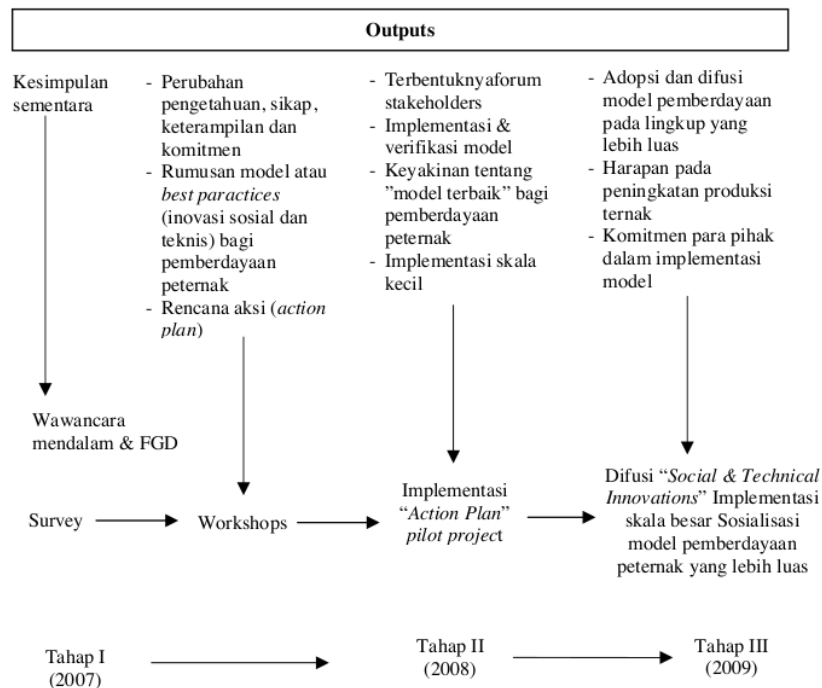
Outputs

Kesimpulan sementara

- Perubahan pengetahuan, sikap, keterampilan dan komitmen
- Rumusan model atau *best paractices* (inovasi sosial dan teknis) bagi pemberdayaan peternak
- Rencana aksi (*action plan*)

- Terbentuknyaforum stakeholders
- Implementasi & verifikasi model
- Keyakinan tentang "model terbaik" bagi pemberdayaan peternak
- Implementasi skala kecil

- Adopsi dan difusi model pemberdayaan pada lingkup yang lebih luas
- Harapan pada peningkatan produksi ternak
- Komitmen para pihak dalam implementasi model

Wawancara mendalam & FGD

Survey

Workshops

Implementasi "*Action Plan*" *pilot projec*t

Difusi "*Social & Technical Innovations*" Implementasi skala besar Sosialisasi model pemberdayaan peternak yang lebih luas

Tahap I (2007)

Tahap II (2008)

Tahap III (2009)